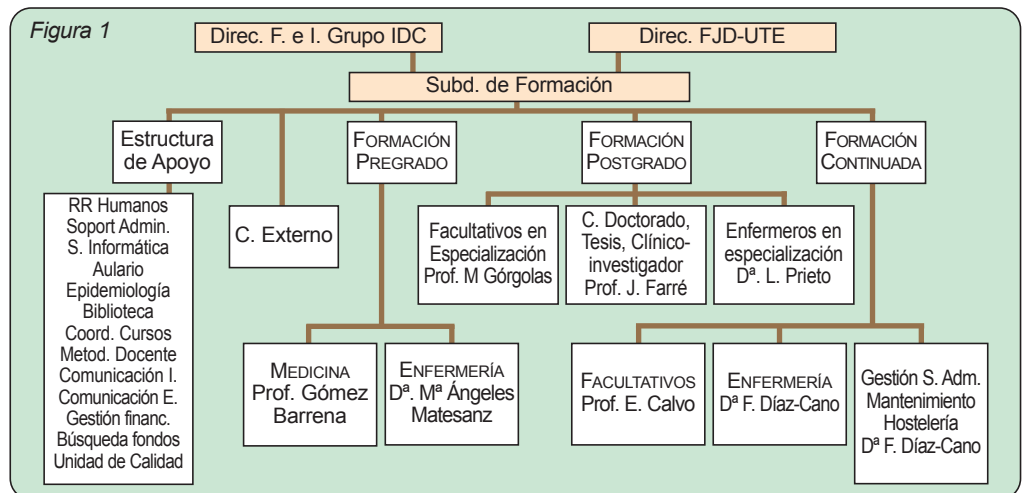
Figura 1

Direc. F. e I. Grupo IDC

Direc. FJD-UTE

Subd. de Formación

Estructura de Apoyo

RR Humanos
Soport Admin.
S. Informática
Aulario
Epidemiología
Biblioteca
Coord. Cursos
Metod. Docente
Comunicación I.
Comunicación E.
Gestión financ.
Búsqueda fondos
Unidad de Calidad

C. Externo

FORMACIÓN PREGRADO

MEDICINA
Prof. Gómez Barrena

ENFERMERÍA
Dª. Mª Ángeles Matesanz

FORMACIÓN POSTGRADO

Facultativos en Especialización
Prof. M Górgolas

C. Doctorado, Tesis, Clínico-investigador
Prof. J. Farré

Enfermeros en especialización
Dª. L. Prieto

FORMACIÓN CONTINUADA

FACULTATIVOS
Prof. E. Calvo

ENFERMERÍA
Dª F. Díaz-Cano

Gestión S. Adm.
Mantenimiento
Hostelería
Dª F. Díaz-Cano